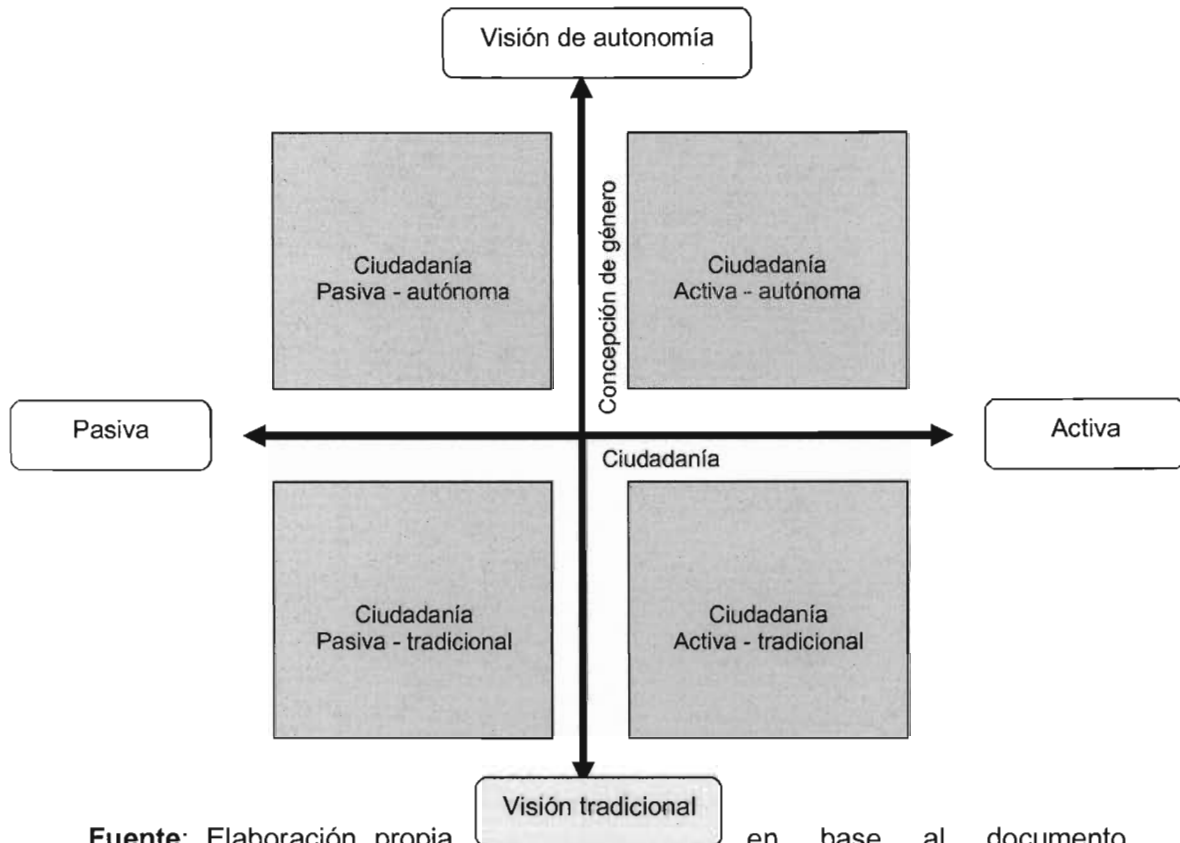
Visión de autonomía

Concepción de género

Ciudadanía
Pasiva - autónoma

Ciudadanía
Activa - autónoma

Pasiva

Activa

Ciudadanía

Ciudadanía
Pasiva - tradicional

Ciudadanía
Activa - tradicional

Visión tradicional

Fuente: Elaboración propia en base al documento